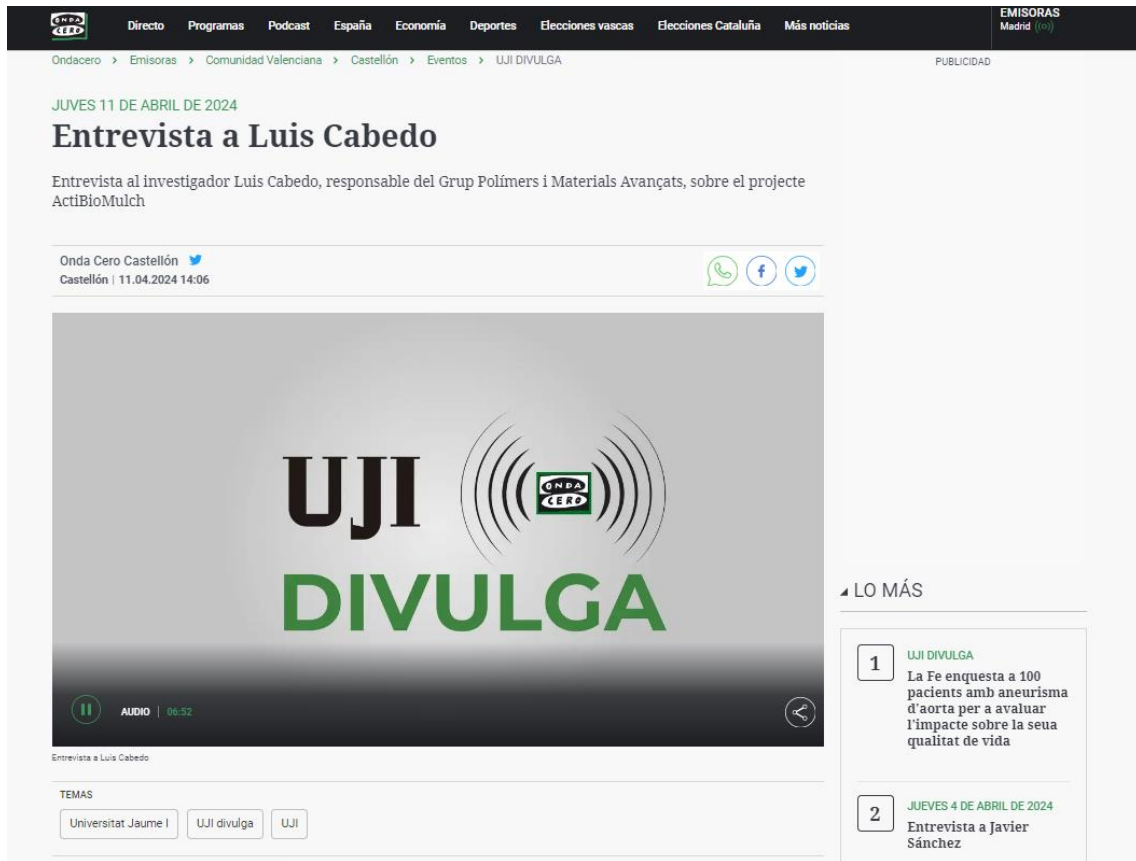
ONDA CERO Directo Programas Podcast España Economía Deportes Elecciones vascas Elecciones Cataluña Más noticias EMISORAS Madrid

Ondacero > Emisoras > Comunidad Valenciana > Castellón > Eventos > UJI DIVULGA

PUBLICIDAD

JUVES 11 DE ABRIL DE 2024

Entrevista a Luis Cabedo

Entrevista al investigador Luis Cabedo, responsable del Grup Polímers i Materials Avançats, sobre el projecte ActiBioMulch

Onda Cero Castellón
Castellón | 11.04.2024 14:06

UJI ONDA CERO DIVULGA

AUDIO | 06:52

Entrevista a Luis Cabedo

TEMAS
Universitat Jaume I
UJI divulga
UJI

LO MÁS

1 UJI DIVULGA
La Fe enquesta a 100 pacients amb aneurisma d'aorta per a avaluar l'impacte sobre la seua qualitat de vida

2 JUEVES 4 DE ABRIL DE 2024
Entrevista a Javier Sánchez